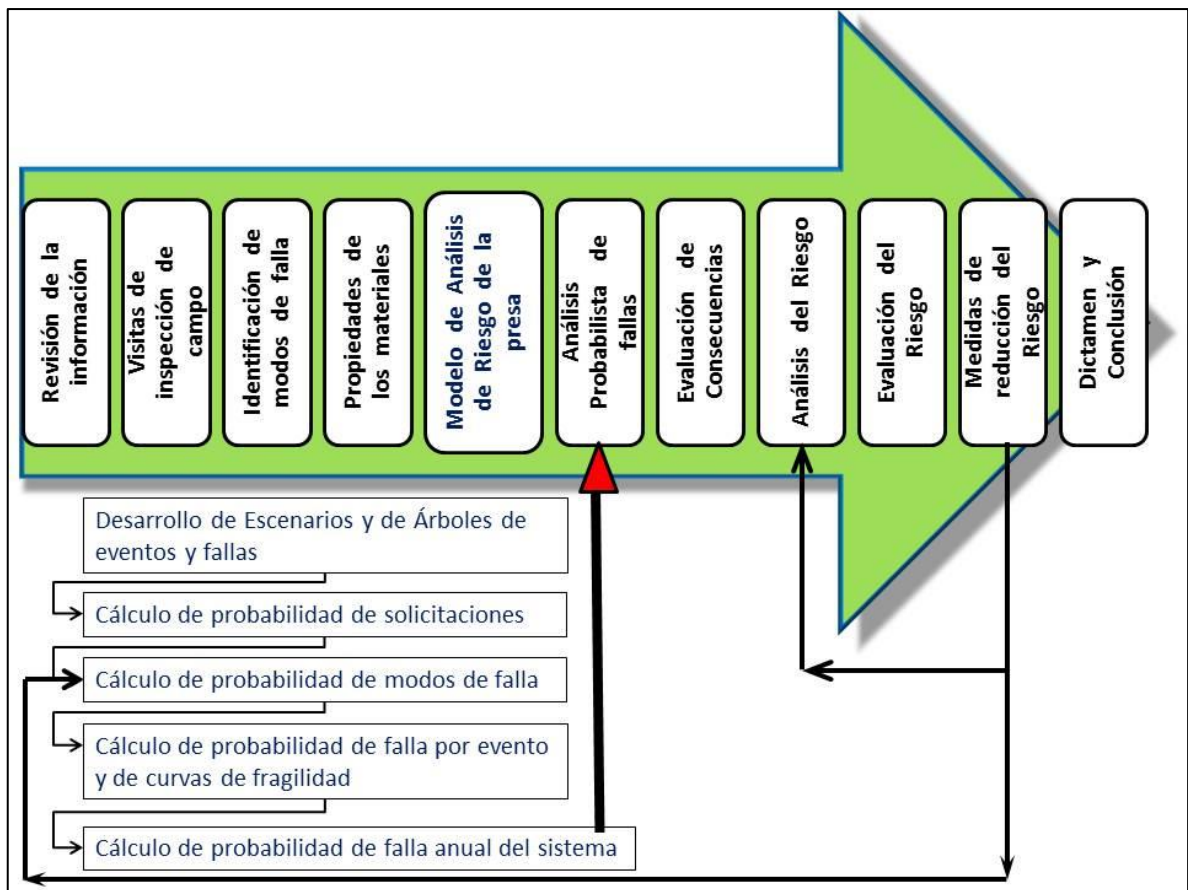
Revisión de la información

Visitas de inspección de campo

Identificación de modos de falla

Propiedades de los materiales

Modelo de Análisis de Riesgo de la presa

Análisis Probabilista de fallas

Evaluación de Consecuencias

Análisis del Riesgo

Evaluación del Riesgo

Medidas de reducción del Riesgo

Dictamen y Conclusión

Desarrollo de Escenarios y de Árboles de eventos y fallas

Cálculo de probabilidad de solicitaciones

Cálculo de probabilidad de modos de falla

Cálculo de probabilidad de falla por evento y de curvas de fragilidad

Cálculo de probabilidad de falla anual del sistema